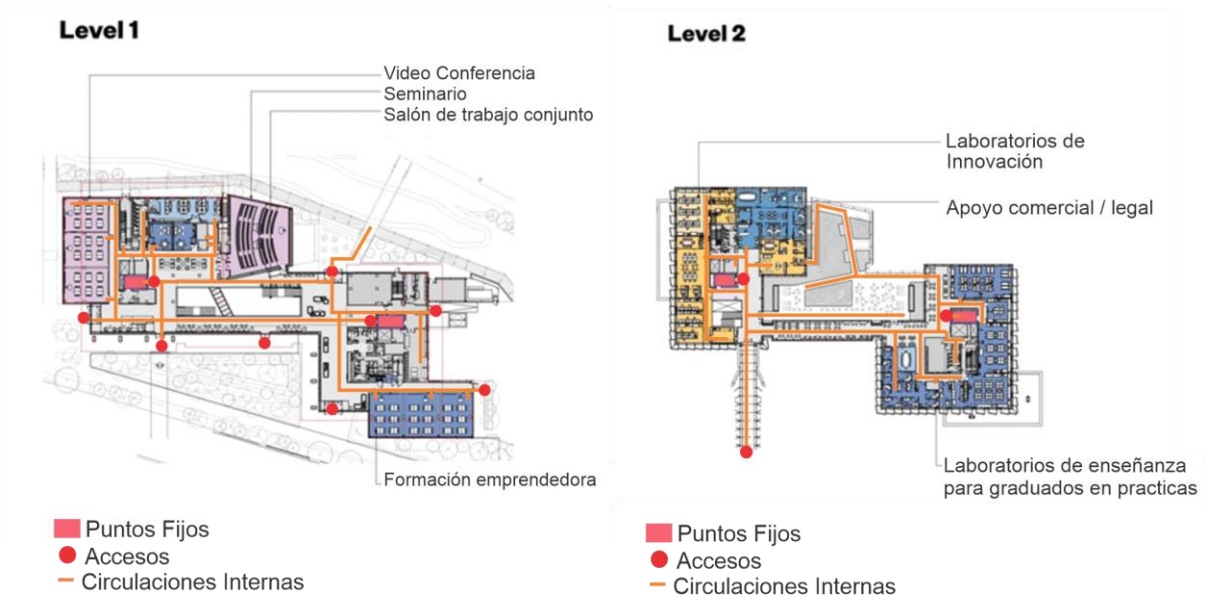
Level 1

Video Conferencia
Seminario
Salón de trabajo conjunto

Formación emprendedora

Puntos Fijos
Accesos
Circulaciones Internas

Level 2

Laboratorios de Innovación

Apoyo comercial / legal

Laboratorios de enseñanza para graduados en practicas

Puntos Fijos
Accesos
Circulaciones Internas